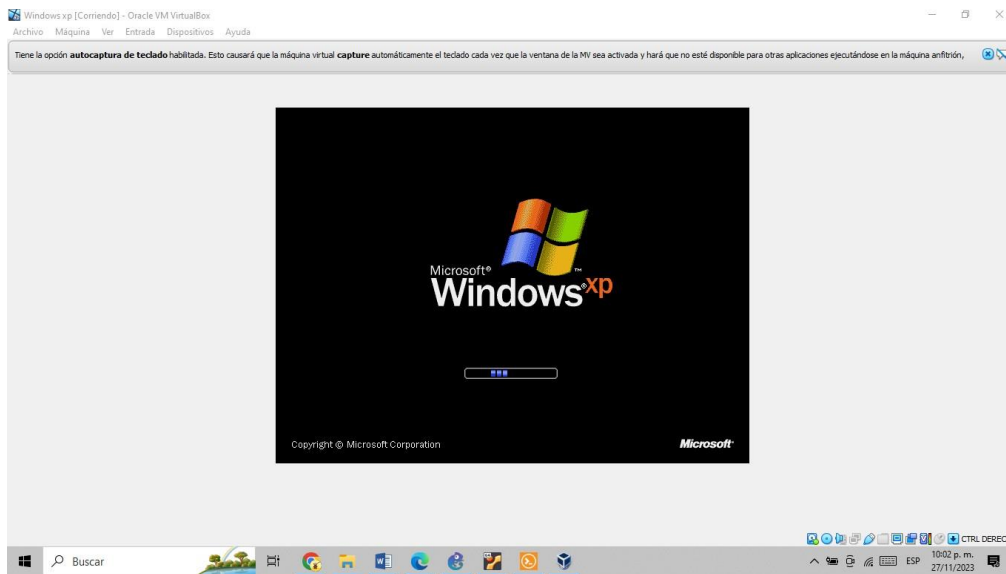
Windows xp [Corriendo] - Oracle VM VirtualBox
Archivo Máquina Ver Entrada Dispositivos Ayuda

Tiene la opción **autocaptura de teclado** habilitada. Esto causará que la máquina virtual **capture** automáticamente el teclado cada vez que la ventana de la MV sea activada y hará que no esté disponible para otras aplicaciones ejecutándose en la máquina anfitrión,

Microsoft®
Windows® xp ™

Copyright © Microsoft Corporation

Microsoft®

CTRL DEREC

Buscar

ESP 10:02 p. m. 27/11/2023